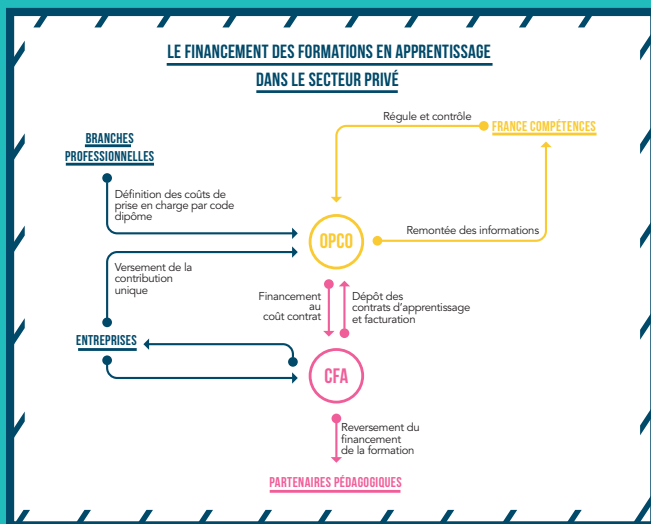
LE FINANCEMENT DES FORMATIONS EN APPRENTISSAGE
DANS LE SECTEUR PRIVÉ

Régule et contrôle

FRANCE COMPÉTENCES

BRANCHES PROFESSIONNELLES

Définition des coûts de prise en charge par code dipôme

OPCO

Remontée des informations

Versement de la contribution unique

Financement au coût contrat

Dépôt des contrats d'apprentissage et facturation

ENTREPRISES

CFA

Reversement du financement de la formation

PARTENAIRES PÉDAGOGIQUES